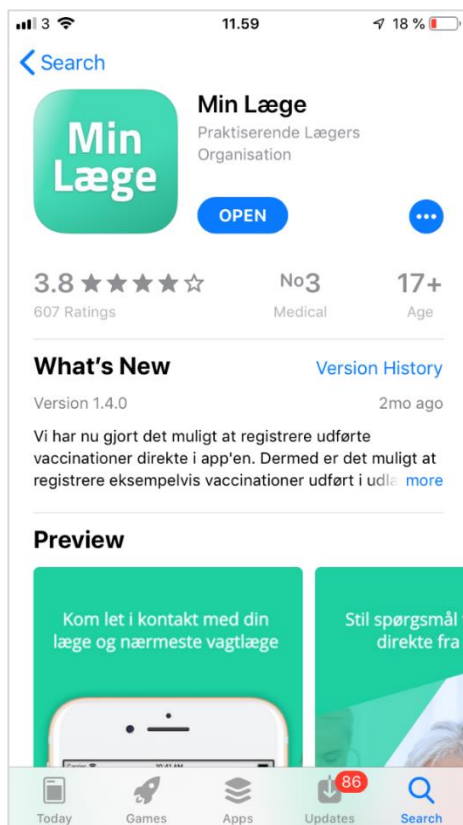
3 11.59 18 %

Search

Min Læge

Min Læge
Praktiserende Lægers Organisation

OPEN

3.8 ★★★★☆
607 Ratings

No3
Medical

17+
Age

What's New

Version History

Version 1.4.0

2mo ago

Vi har nu gjort det muligt at registrere udførte vaccinationer direkte i app'en. Dermed er det muligt at registrere eksempelvis vaccinationer udført i udla more

Preview

Kom let i kontakt med din læge og nærmeste vagtlæge

Stil spørgsmål direkte fra

Today Games Apps 86 Updates Search